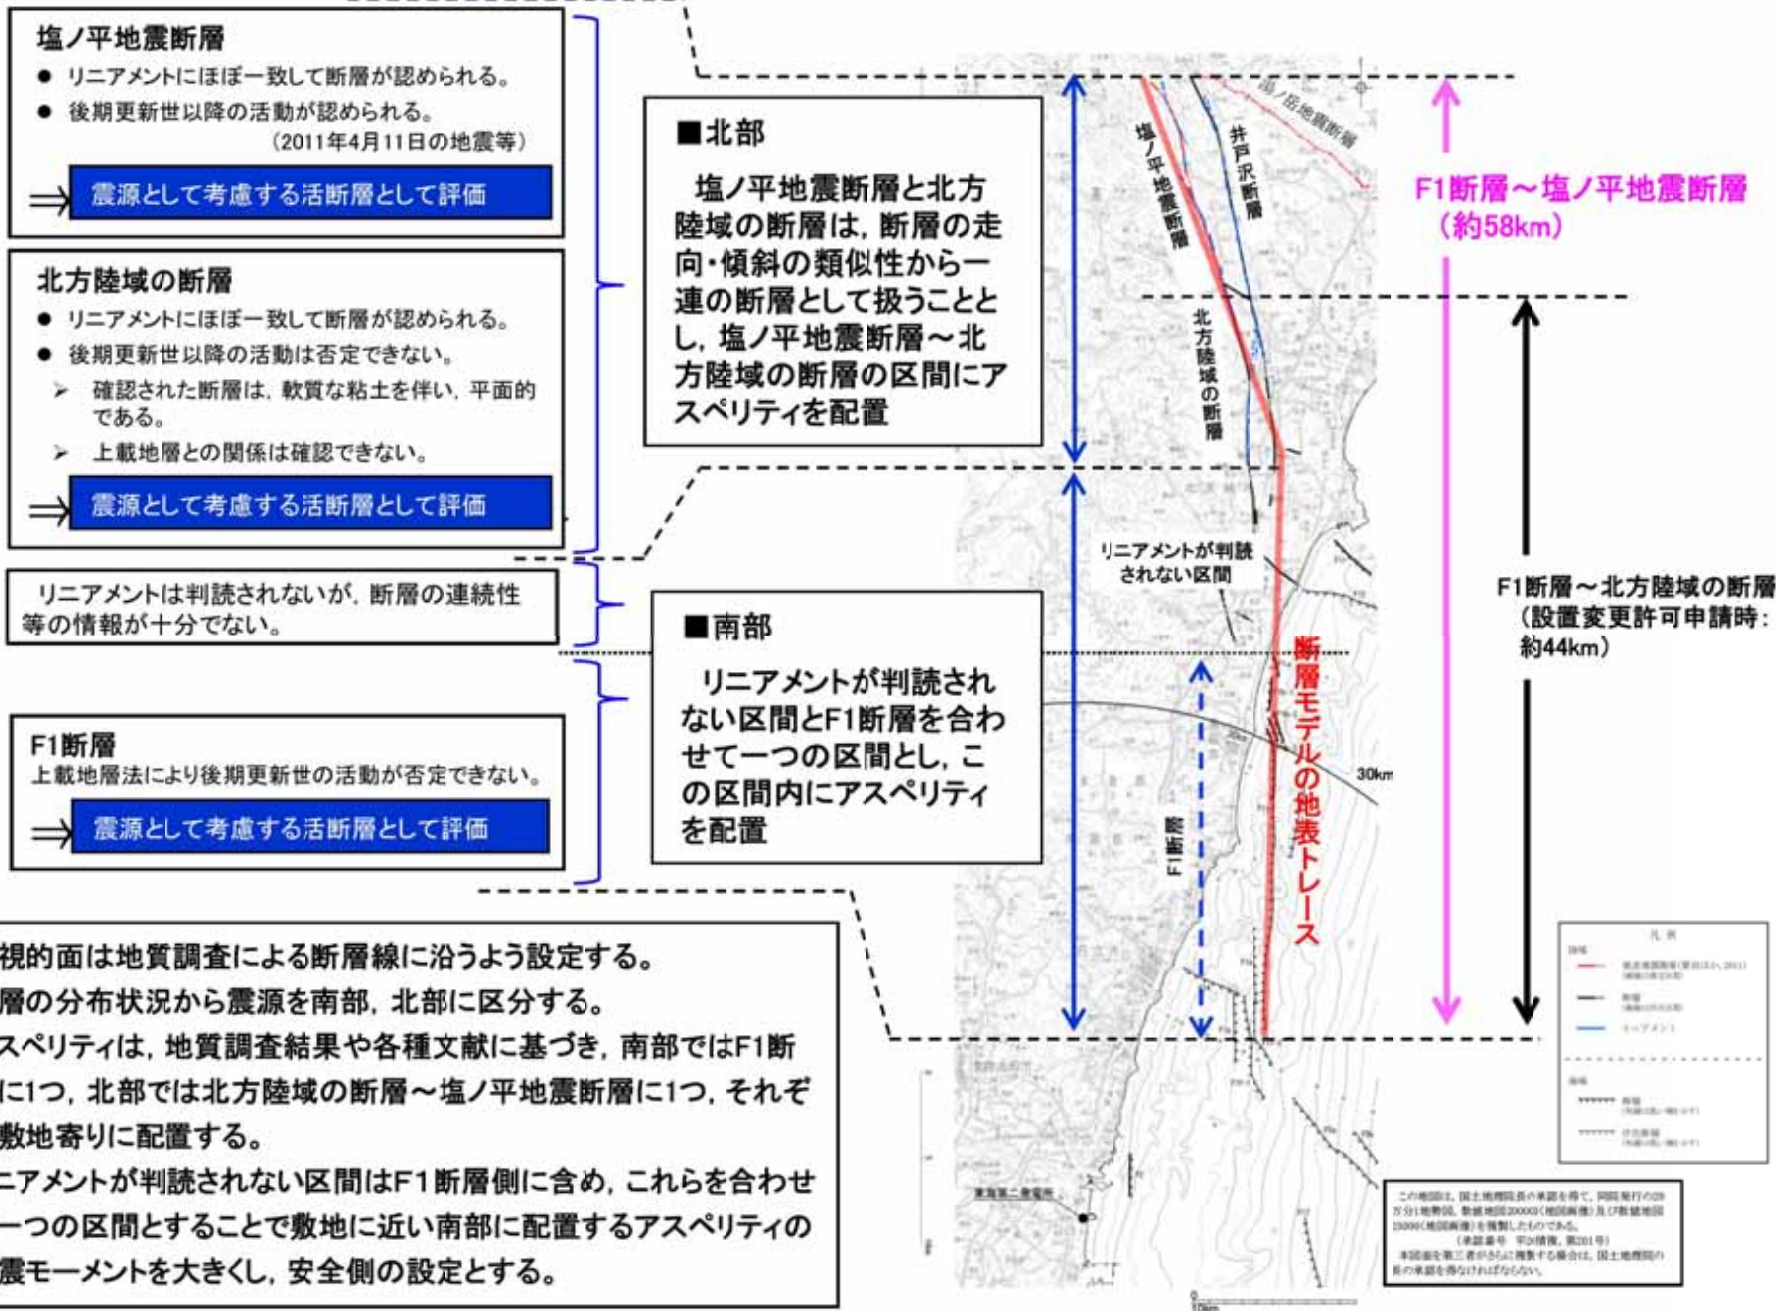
塩ノ平地震断層
● リニアメントにほぼ一致して断層が認められる。
● 後期更新世以降の活動が認められる。
（2011年4月11日の地震等）
⇒ 震源として考慮する活断層として評価

北方陸域の断層
● リニアメントにほぼ一致して断層が認められる。
● 後期更新世以降の活動は否定できない。
➢ 確認された断層は，軟質な粘土を伴い，平面的である。
➢ 上載地層との関係は確認できない。
⇒ 震源として考慮する活断層として評価

リニアメントは判読されないが，断層の連続性等の情報が十分でない。

F1断層
上載地層法により後期更新世の活動が否定できない。
⇒ 震源として考慮する活断層として評価

■北部
塩ノ平地震断層と北方陸域の断層は，断層の走向・傾斜の類似性から一連の断層として扱うこととし，塩ノ平地震断層～北方陸域の断層の区間にアスペリティを配置

■南部
リニアメントが判読されない区間とF1断層を合わせて一つの区間とし，この区間内にアスペリティを配置

塩ノ平地震断層
井戸沢断層
塩ノ平地震断層
北方陸域の断層
リニアメントが判読されない区間
F1断層
断層モデルの地表トレース
30km
F1断層～塩ノ平地震断層（約58km）
F1断層～北方陸域の断層（設置変更許可申請時：約44km）

視的面は地質調査による断層線に沿うよう設定する。
層の分布状況から震源を南部，北部に区分する。
スペリティは，地質調査結果や各種文献に基づき，南部ではF1断に1つ，北部では北方陸域の断層～塩ノ平地震断層に1つ，それぞ敷地寄りに配置する。
ニアメントが判読されない区間はF1断層側に含め，これらを合わせ一つの区間とすることで敷地に近い南部に配置するアスペリティの震モーメントを大きくし，安全側の設定とする。

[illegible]